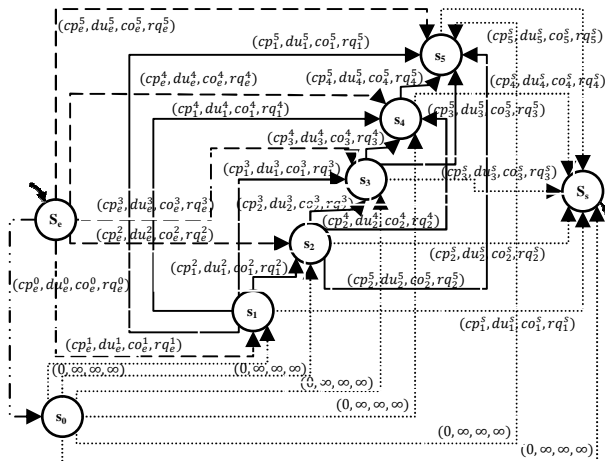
$(cp_e^5, du_e^5, co_e^5, rq_e^5)$

$(cp_1^5, du_1^5, co_1^5, rq_1^5)$

$\mathbf{s_5}$

$(cp_5^s, du_5^s, co_5^s, rq_5^s)$

$(cp_e^4, du_e^4, co_e^4, rq_e^4)$

$(cp_4^5, du_4^5, co_4^5, rq_4^5)$

$(cp_4^s, du_4^s, co_4^s, rq_4^s)$

$(cp_1^4, du_1^4, co_1^4, rq_1^4)$

$\mathbf{s_4}$

$(cp_3^5, du_3^5, co_3^5, rq_3^5)$

$(cp_3^4, du_3^4, co_3^4, rq_3^4)$

$(cp_1^3, du_1^3, co_1^3, rq_1^3)$

$\mathbf{s_3}$

$(cp_3^s, du_3^s, co_3^s, rq_3^s)$

$\mathbf{S_s}$

$\mathbf{S_e}$

$(cp_e^3, du_e^3, co_e^3, rq_e^3)$

$(cp_2^3, du_2^3, co_2^3, rq_2^3)$

$(cp_2^4, du_2^4, co_2^4, rq_2^4)$

$(cp_e^2, du_e^2, co_e^2, rq_e^2)$

$\mathbf{s_2}$

$(cp_2^s, du_2^s, co_2^s, rq_2^s)$

$(cp_e^0, du_e^0, co_e^0, rq_e^0)$

$(cp_1^2, du_1^2, co_1^2, rq_1^2)$

$(cp_2^5, du_2^5, co_2^5, rq_2^5)$

$\mathbf{s_1}$

$(cp_1^s, du_1^s, co_1^s, rq_1^s)$

$(cp_e^1, du_e^1, co_e^1, rq_e^1)$

$(0, \infty, \infty, \infty)$

$(0, \infty, \infty, \infty)$

$(0, \infty, \infty, \infty)$

$\mathbf{s_0}$

$(0, \infty, \infty, \infty)$

$(0, \infty, \infty, \infty)$

$(0, \infty, \infty, \infty)$